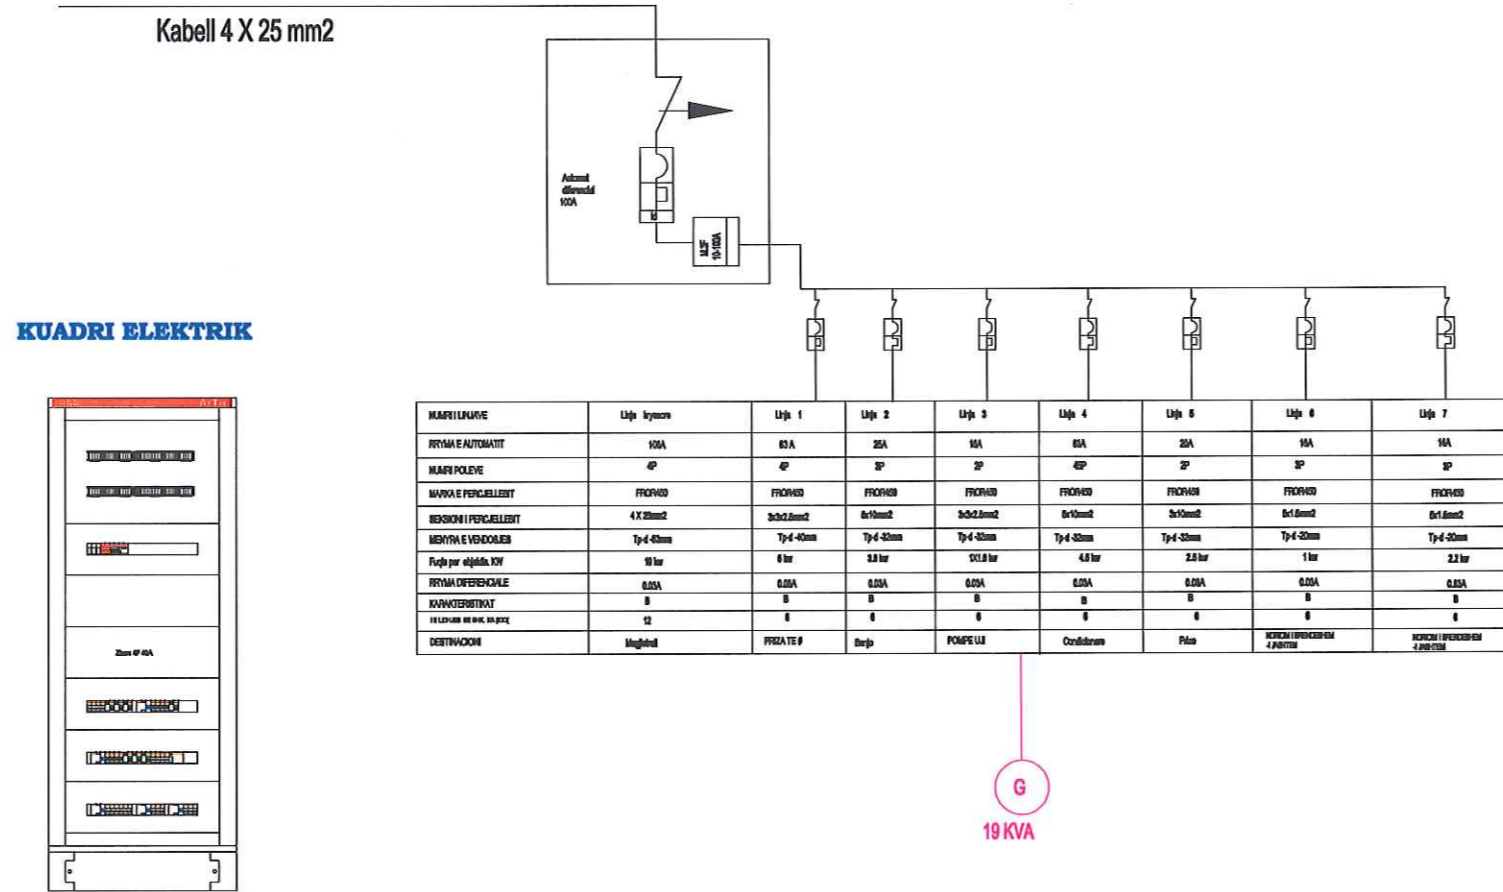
Kabell 4 X 25 mm2

Automat diferencial 100A

Id

MJF 10-100A

KUADRI ELEKTRIK

Zona 4P 40A

| NUMRI I LINJAVE | Linja kryesore | Linja 1 | Linja 2 | Linja 3 | Linja 4 | Linja 5 | Linja 6 | Linja 7 |
|---|---|---|---|---|---|---|---|---|
| RRYMA E AUTOMATIT | 100A | 63A | 25A | 10A | 63A | 20A | 16A | 16A |
| NUMRI POLEVE | 4P | 4P | 3P | 2P | 4P | 2P | 3P | 3P |
| MARKA E PERCJELLESIT | FROR450 | FROR450 | FROR450 | FROR450 | FROR450 | FROR450 | FROR450 | FROR450 |
| SEKSIONI I PERCJELLESIT | 4 X 25mm2 | 3x3x2.5mm2 | 5x10mm2 | 3x3x2.5mm2 | 5x10mm2 | 3x10mm2 | 5x1.5mm2 | 5x1.5mm2 |
| MENYRA E VENDOSJES | Tp-d-63mm | Tp-d-40mm | Tp-d-32mm | Tp-d-32mm | Tp-d-32mm | Tp-d-32mm | Tp-d-20mm | Tp-d-20mm |
| Fuqia per objekte KW | 18 kw | 6 kw | 3.8 kw | 1X1.8 kw | 4.6 kw | 2.5 kw | 1 kw | 2.2 kw |
| RRYMA DIFERENCIALE | 0.03A | 0.03A | 0.03A | 0.03A | 0.03A | 0.03A | 0.03A | 0.03A |
| KARAKTERISTIKAT | B | B | B | B | B | B | B | B |
| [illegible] | 12 | 6 | 6 | 6 | 6 | 6 | 6 | 6 |
| DESTINACIONI | Magjistral | PRIZAT E | Banja | POMPE UJI | Condicioner | Prize | NDRIÇIMI I BRENDSHEM 4 JASHTEM | NDRIÇIMI I BRENDSHEM 4 JASHTEM |

G

19 KVA